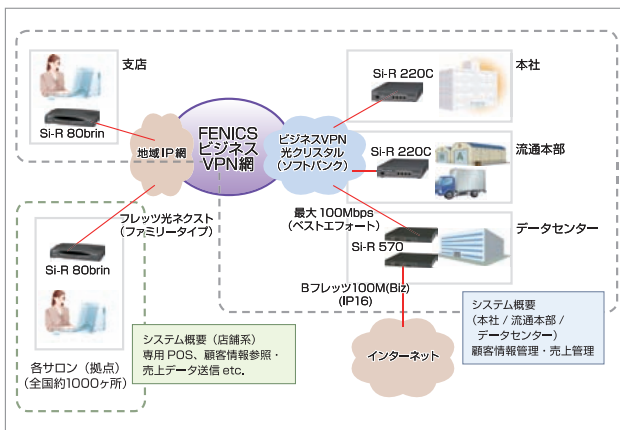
支店

Si-R 80brin

地域IP網

FENICS ビジネス VPN網

ビジネスVPN 光クリスタル (ソフトバンク)

本社

Si-R 220C

Si-R 220C

流通本部

フレッツ光ネクスト (ファミリータイプ)

最大 100Mbps (ベストエフォート)

データセンター

Si-R 570

Si-R 80brin

Bフレッツ100M(Biz) (IP16)

システム概要 (本社 / 流通本部 / データセンター) 顧客情報管理・売上管理

システム概要（店舗系） 専用 POS、顧客情報参照・売上データ送信 etc.

インターネット

各サロン（拠点） (全国約1000ヶ所)